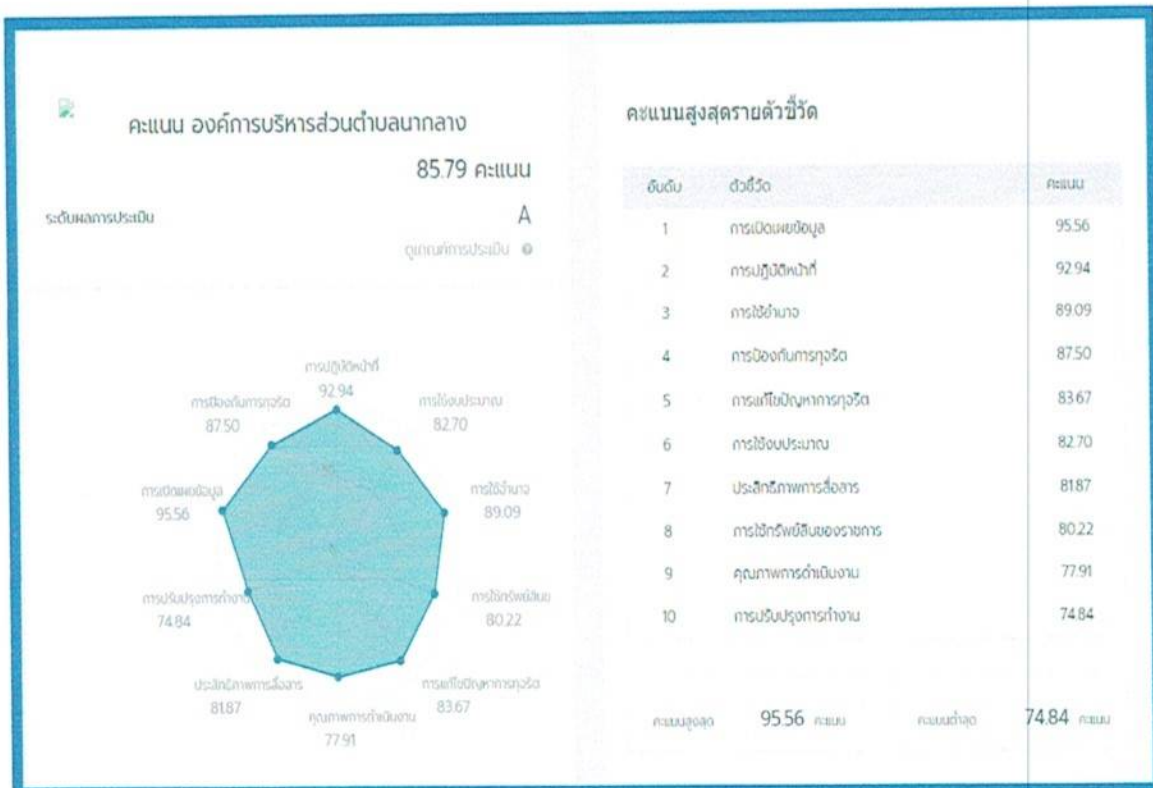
คะแนน องค์การบริหารส่วนตำบลนากลาง

85.79 คะแนน

ระดับผลการประเมิน

A

ดูเกณฑ์การประเมิน

การปฏิบัติหน้าที่ 92.94

การใช้งบประมาณ 82.70

การใช้อำนาจ 89.09

การใช้ทรัพย์สิน 80.22

การแก้ไขปัญหาการทุจริต 83.67

คุณภาพการดำเนินงาน 77.91

ประสิทธิภาพการสื่อสาร 81.87

การปรับปรุงการทำงาน 74.84

การเปิดเผยข้อมูล 95.56

การป้องกันการทุจริต 87.50

คะแนนสูงสุดรายตัวชี้วัด

| อันดับ | ตัวชี้วัด | คะแนน |
|---|---|---|
| 1 | การเปิดเผยข้อมูล | 95.56 |
| 2 | การปฏิบัติหน้าที่ | 92.94 |
| 3 | การใช้อำนาจ | 89.09 |
| 4 | การป้องกันการทุจริต | 87.50 |
| 5 | การแก้ไขปัญหาการทุจริต | 83.67 |
| 6 | การใช้งบประมาณ | 82.70 |
| 7 | ประสิทธิภาพการสื่อสาร | 81.87 |
| 8 | การใช้ทรัพย์สินของราชการ | 80.22 |
| 9 | คุณภาพการดำเนินงาน | 77.91 |
| 10 | การปรับปรุงการทำงาน | 74.84 |

คะแนนสูงสุด 95.56 คะแนน

คะแนนต่ำสุด 74.84 คะแนน